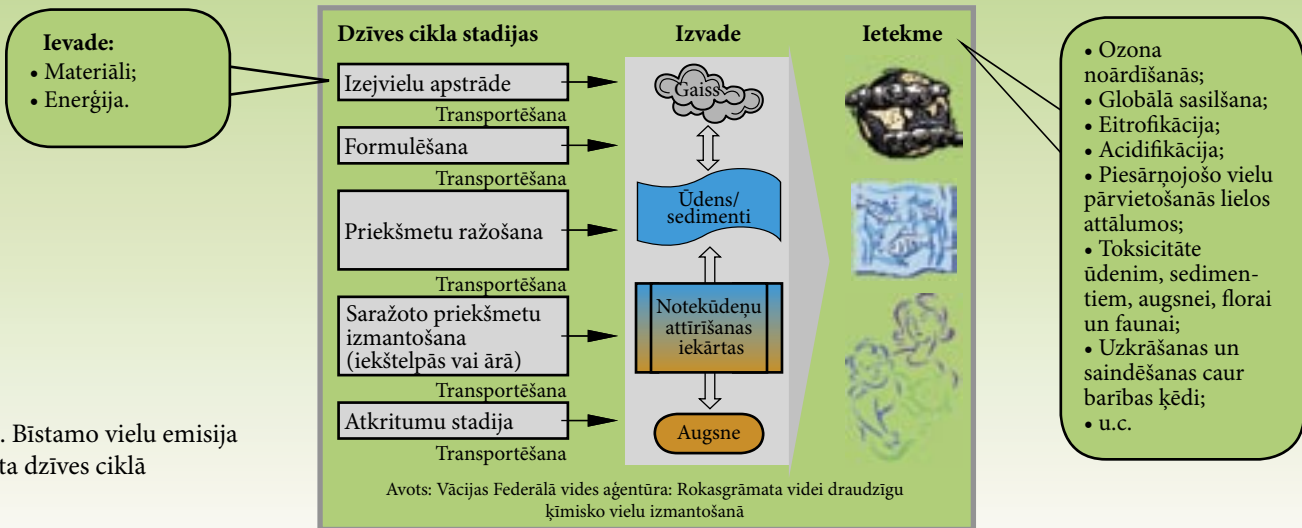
Ievade:
• Materiāli;
• Enerģija.

Dzīves cikla stadijas

Izejvielu apstrāde
Transportēšana
Formulēšana
Transportēšana
Priekšmetu ražošana
Transportēšana
Saražoto priekšmetu izmantošana (iekštelpās vai ārā)
Transportēšana
Atkritumu stadija
Transportēšana

Izvade

Gaiss
Ūdens/ sedimenti
Notekūdeņu attīrīšanas iekārtas
Augsne

Ietekme

• Ozona noārdīšanās;
• Globālā sasilšana;
• Eitrofikācija;
• Acidifikācija;
• Piesārņojošo vielu pārvietošanās lielos attālumos;
• Toksicitāte ūdenim, sedimentiem, augsnei, florai un faunai;
• Uzkrāšanas un saindēšanas caur barības ķēdi;
• u.c.

Avots: Vācijas Federālā vides aģentūra: Rokasgrāmata videi draudzīgu ķīmisko vielu izmantošanā

. Bīstamo vielu emisija
ta dzīves ciklā